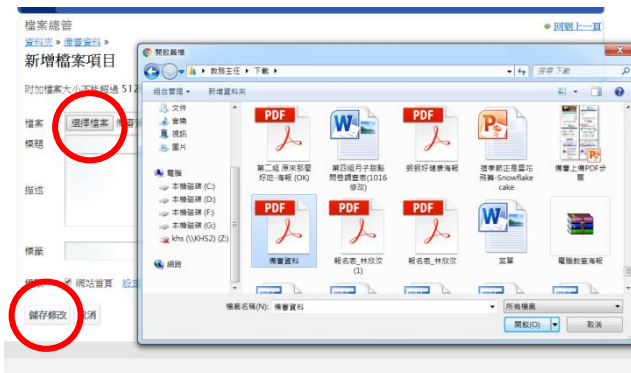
檔案總管
資料夾 » 備審資料 »
新增檔案項目
◆ 回到上一頁
附加檔案大小不能超過 512
檔案 選擇檔案 備審
標題
描述
標籤
網站首頁 設定
儲存修改 取消

開啟舊檔
« 教務主任 ▸ 下載 ▸
搜尋 下載
組合管理 ▾ 新增資料夾
文件
音樂
視訊
圖片
電腦
本機磁碟 (C:)
本機磁碟 (D:)
本機磁碟 (F:)
本機磁碟 (G:)
khs (\\KHS2) (Z:)
網路
第二組 原來那麼好吃-海報 (OK)
第四組丹字鼓勵問卷調查表(1016修改)
部親好健康海報
進來就正是雪花飛舞-Snowflake cake
備審上傳PDF步驟
備審資料
報名表_林欣汝 (1)
報名表_林欣汝
菜單
電腦教室海報
檔案名稱(N): 備審資料
所有檔案
開啟(O)
取消